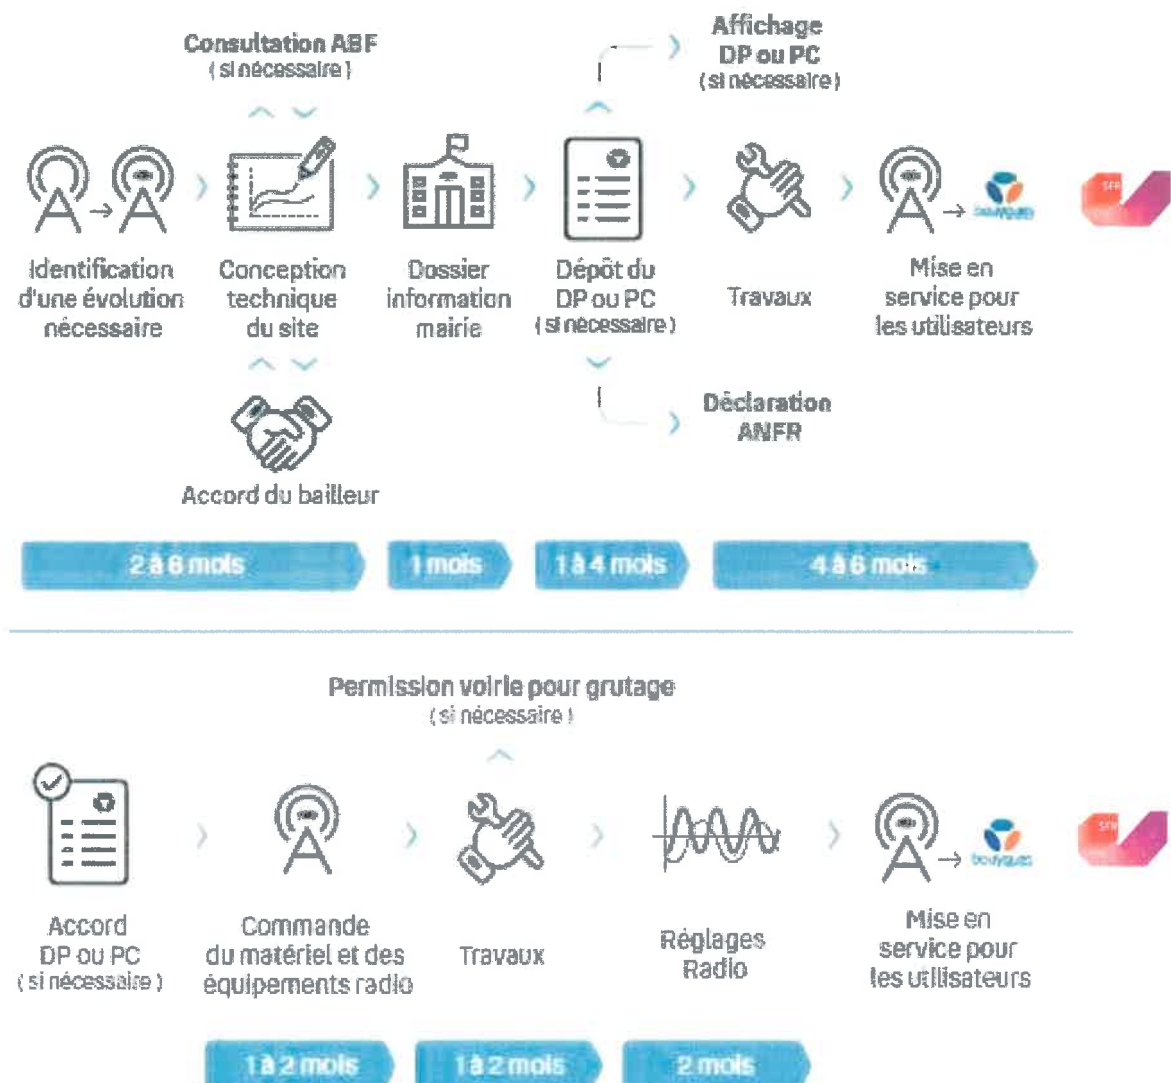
Consultation ABF
( si nécessaire )

Affichage
DP ou PC
( si nécessaire )

Identification d'une évolution nécessaire

Conception technique du site

Dossier information mairie

Dépôt du DP ou PC
( si nécessaire )

Travaux

Mise en service pour les utilisateurs

bouygues

SFR

Accord du bailleur

Déclaration ANFR

2 à 6 mois

1 mois

1 à 4 mois

4 à 6 mois

Permission voirie pour grutage
( si nécessaire )

Accord DP ou PC
( si nécessaire )

Commande du matériel et des équipements radio

Travaux

Réglages Radio

Mise en service pour les utilisateurs

bouygues

SFR

1 à 2 mois

1 à 2 mois

2 mois